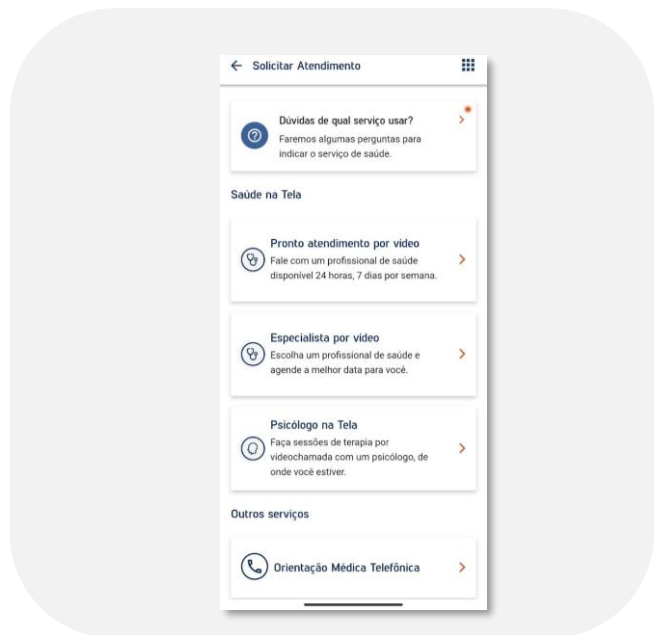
← Solicitar Atendimento

Dúvidas de qual serviço usar?
Faremos algumas perguntas para indicar o serviço de saúde.

Saúde na Tela

Pronto atendimento por vídeo
Fale com um profissional de saúde disponível 24 horas, 7 dias por semana.

Especialista por vídeo
Escolha um profissional de saúde e agende a melhor data para você.

Psicólogo na Tela
Faça sessões de terapia por videochamada com um psicólogo, de onde você estiver.

Outros serviços

Orientação Médica Telefônica